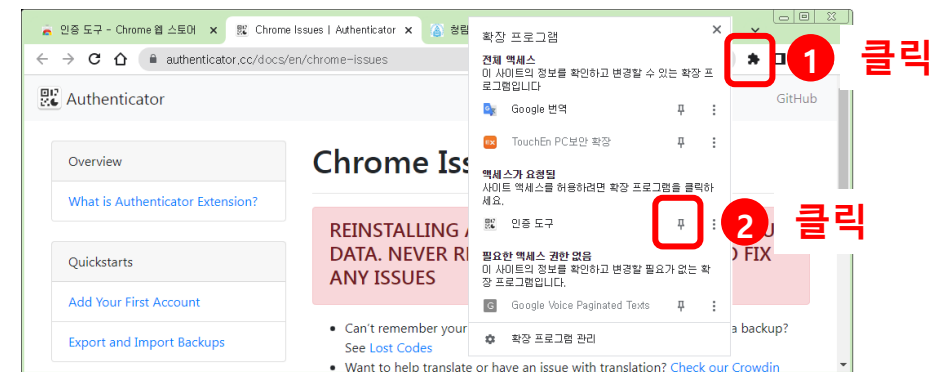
인증 도구 - Chrome 웹 스토어 ×
Chrome Issues | Authenticator ×
청림

authenticator.cc/docs/en/chrome-issues

Authenticator

GitHub

Overview

What is Authenticator Extension?

Quickstarts

Add Your First Account

Export and Import Backups

Chrome Iss

REINSTALLING A
DATA. NEVER RE
ANY ISSUES

O FIX

- Can't remember your a backup? See Lost Codes
- Want to help translate or have an issue with translation? Check our Crowdin

확장 프로그램 ×

전체 액세스
이 사이트의 정보를 확인하고 변경할 수 있는 확장 프로그램입니다

Google 번역

TouchEn PC보안 확장

액세스가 요청됨
사이트 액세스를 허용하려면 확장 프로그램을 클릭하세요.

인증 도구

필요한 액세스 권한 없음
이 사이트의 정보를 확인하고 변경할 필요가 없는 확장 프로그램입니다.

Google Voice Paginated Texts

확장 프로그램 관리

1 클릭

2 클릭